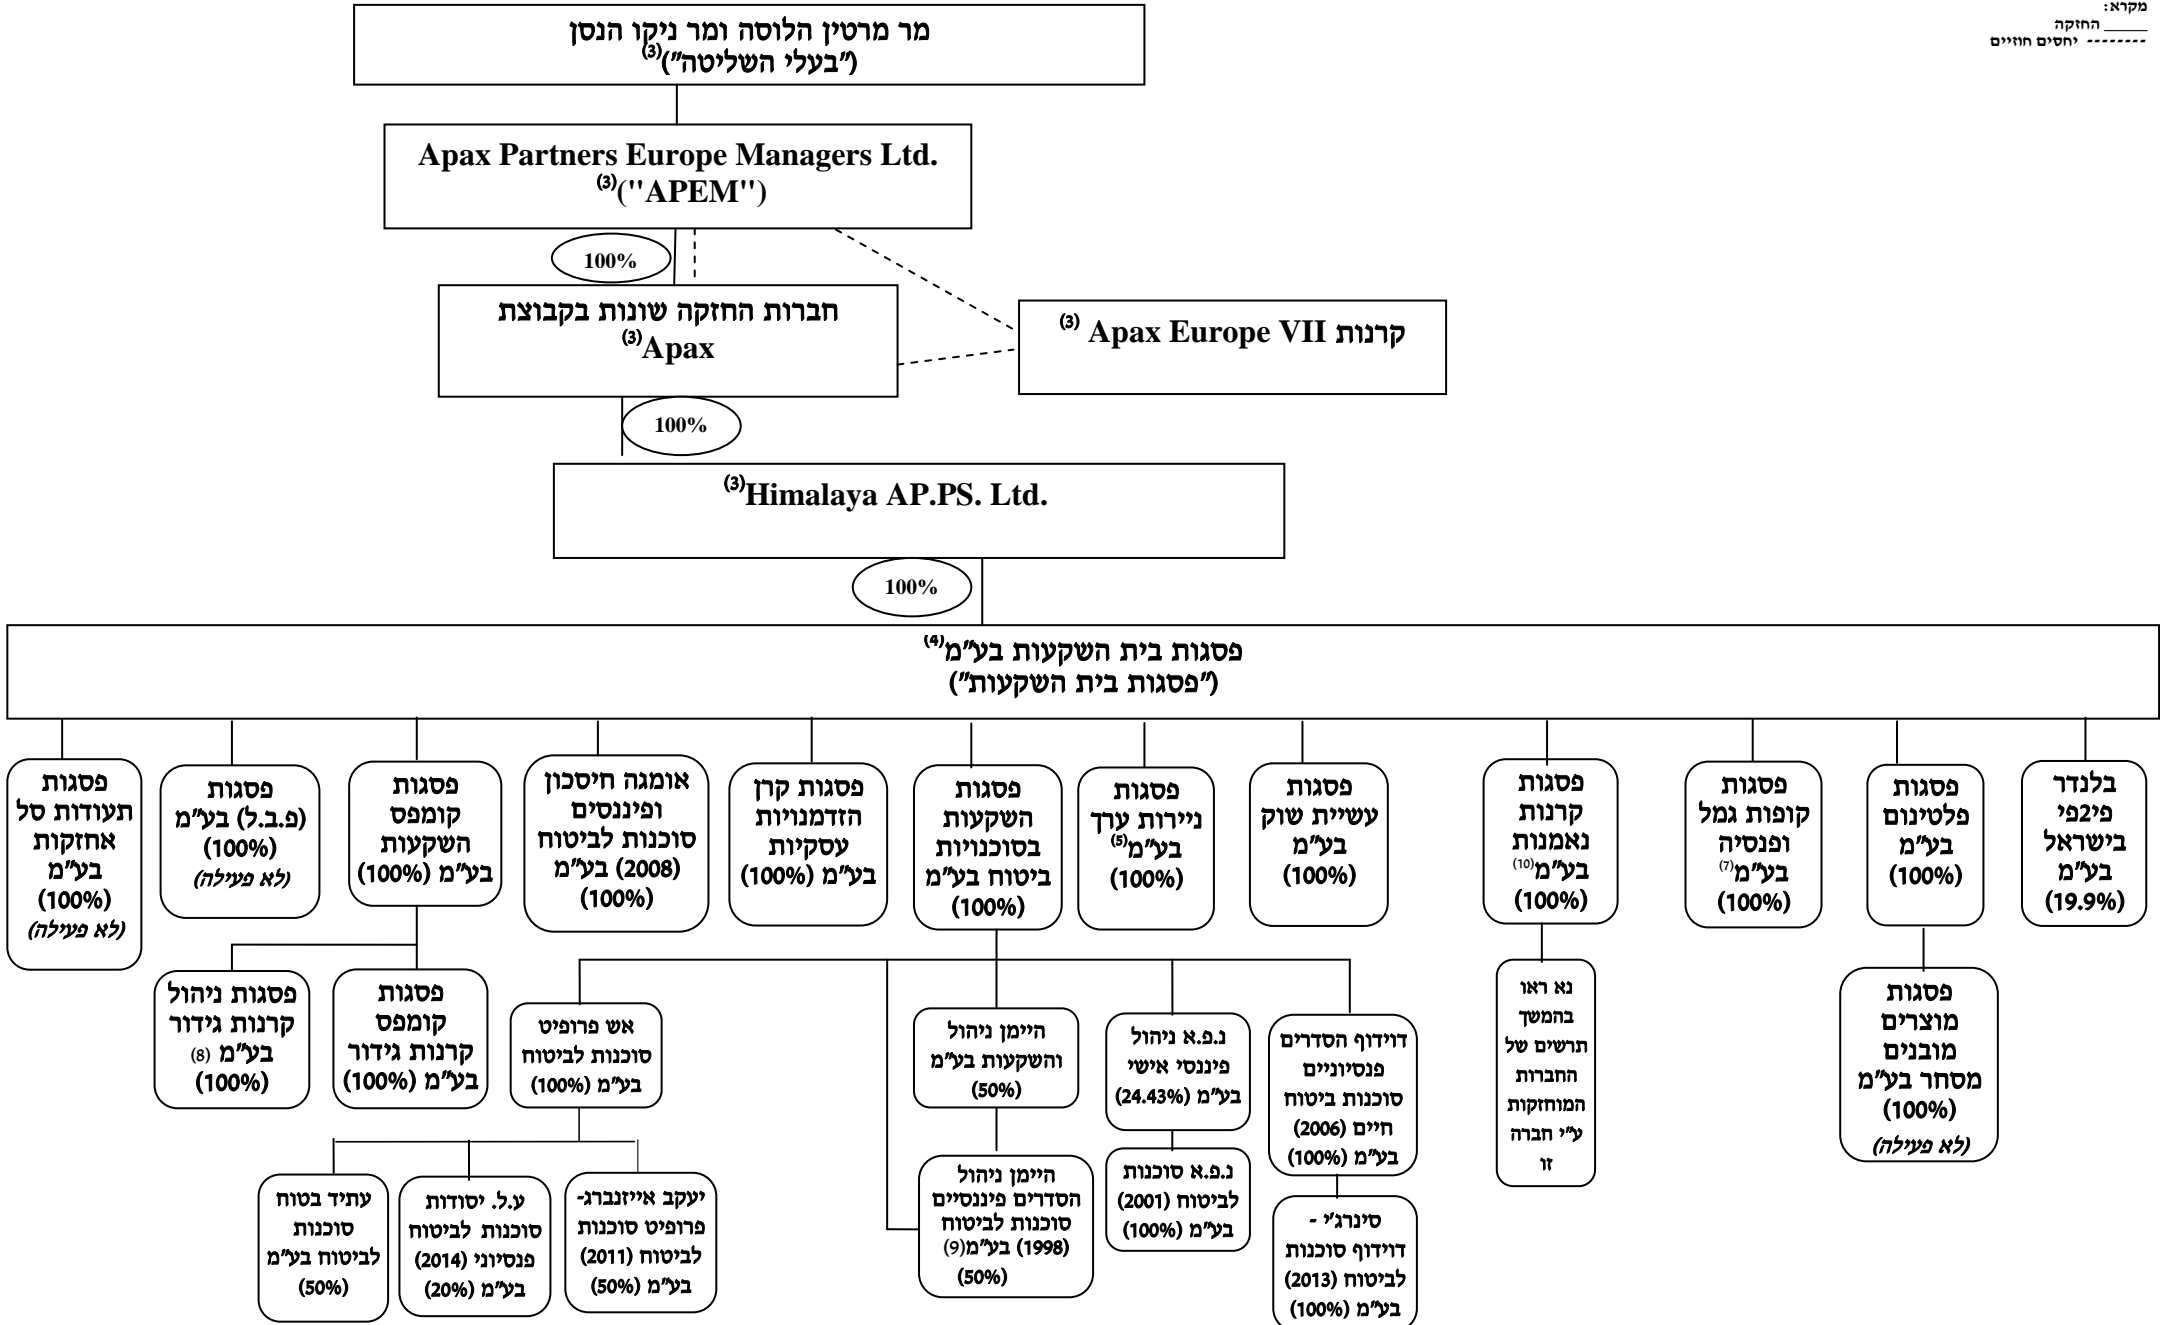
מקרא:
_____ החזקה
-------- יחסים חוזיים

מר מרטין הלוסה ומר ניקו הנסן ("בעלי השליטה")$^{(3)}$

Apax Partners Europe Managers Ltd. ("APEM")$^{(3)}$

100%

חברות החזקה שונות בקבוצת Apax$^{(3)}$

קרנות Apax Europe VII $^{(3)}$

100%

Himalaya AP.PS. Ltd.$^{(3)}$

100%

פסגות בית השקעות בע"מ$^{(4)}$ ("פסגות בית השקעות")

פסגות תעודות סל אחזקות בע"מ (100%) (לא פעילה)

פסגות (פ.ב.ל) בע"מ (100%) (לא פעילה)

פסגות קומפס השקעות בע"מ (100%)

אומגה חיסכון ופיננסים סוכנות לביטוח (2008) בע"מ (100%)

פסגות קרן הזדמנויות עסקיות בע"מ (100%)

פסגות השקעות בסוכנויות ביטוח בע"מ (100%)

פסגות ניירות ערך בע"מ$^{(5)}$ (100%)

פסגות עשיית שוק בע"מ (100%)

פסגות קרנות נאמנות בע"מ$^{(10)}$ (100%)

פסגות קופות גמל ופנסיה בע"מ$^{(7)}$ (100%)

פסגות פלטינום בע"מ (100%)

בלנדר פיבפי בישראל בע"מ (19.9%)

פסגות ניהול קרנות גידור בע"מ $^{(8)}$ (100%)

פסגות קומפס קרנות גידור בע"מ (100%)

אש פרופיט סוכנות לביטוח בע"מ (100%)

היימן ניהול והשקעות בע"מ (50%)

נ.פ.א ניהול פיננסי אישי בע"מ (24.43%)

דודוף הסדרים פנסיוניים סוכנות ביטוח חיים (2006) בע"מ (100%)

נא ראו בהמשך תרשים של החברות המוחזקות ע"י חברה זו

פסגות מוצרים מובנים מסחר בע"מ (100%) (לא פעילה)

עתיד בטוח סוכנות לביטוח בע"מ (50%)

ע.ל. יסודות סוכנות לביטוח פנסיוני (2014) בע"מ (20%)

יעקב אייזנברג-פרופיט סוכנות לביטוח (2011) בע"מ (50%)

היימן ניהול הסדרים פיננסיים סוכנות לביטוח (1998) בע"מ$^{(9)}$ (50%)

נ.פ.א סוכנות לביטוח (2001) בע"מ (100%)

סינרג'י - דודוף סוכנות לביטוח (2013) בע"מ (100%)